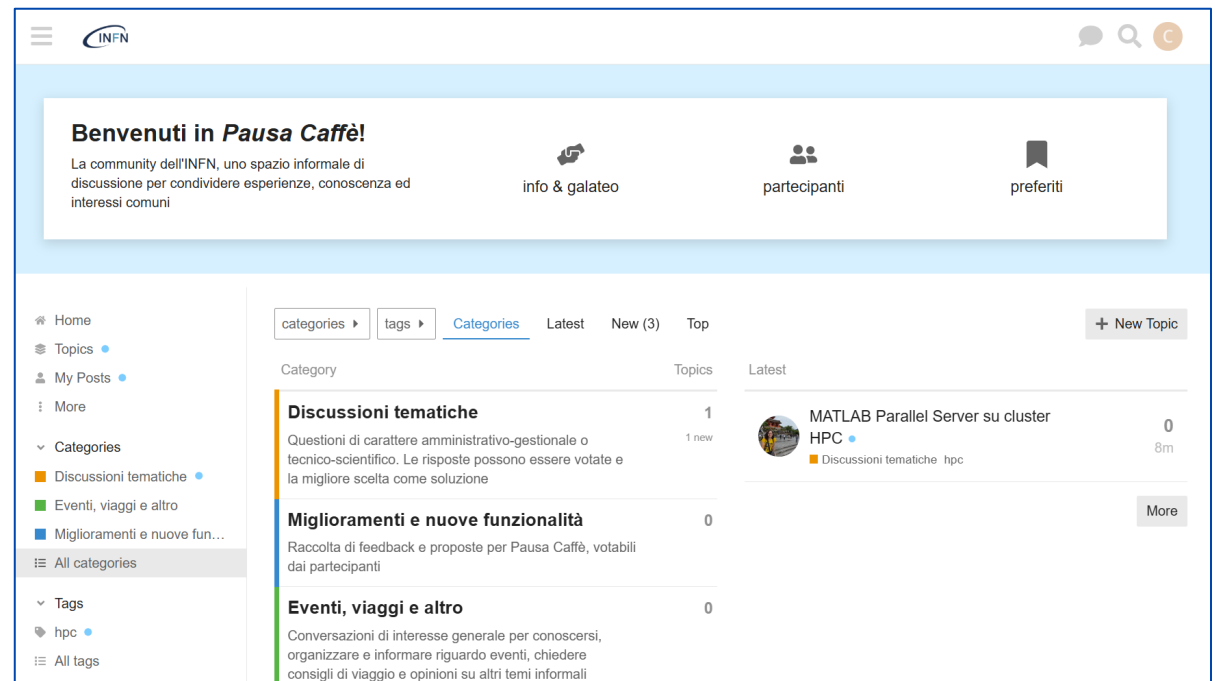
INFN

C

Benvenuti in *Pausa Caffè*!

La community dell'INFN, uno spazio informale di discussione per condividere esperienze, conoscenza ed interessi comuni

info & galateo

partecipanti

preferiti

Home
Topics
My Posts
More

Categories
Discussioni tematiche
Eventi, viaggi e altro
Miglioramenti e nuove fun…
All categories

Tags
hpc
All tags

categories ▸ tags ▸ Categories Latest New (3) Top

+ New Topic

| Category | Topics |
|---|---|
| **Discussioni tematiche** Questioni di carattere amministrativo-gestionale o tecnico-scientifico. Le risposte possono essere votate e la migliore scelta come soluzione | 1 1 new |
| **Miglioramenti e nuove funzionalità** Raccolta di feedback e proposte per Pausa Caffè, votabili dai partecipanti | 0 |
| **Eventi, viaggi e altro** Conversazioni di interesse generale per conoscersi, organizzare e informare riguardo eventi, chiedere consigli di viaggio e opinioni su altri temi informali | 0 |

Latest

MATLAB Parallel Server su cluster HPC
Discussioni tematiche hpc
0
8m

More